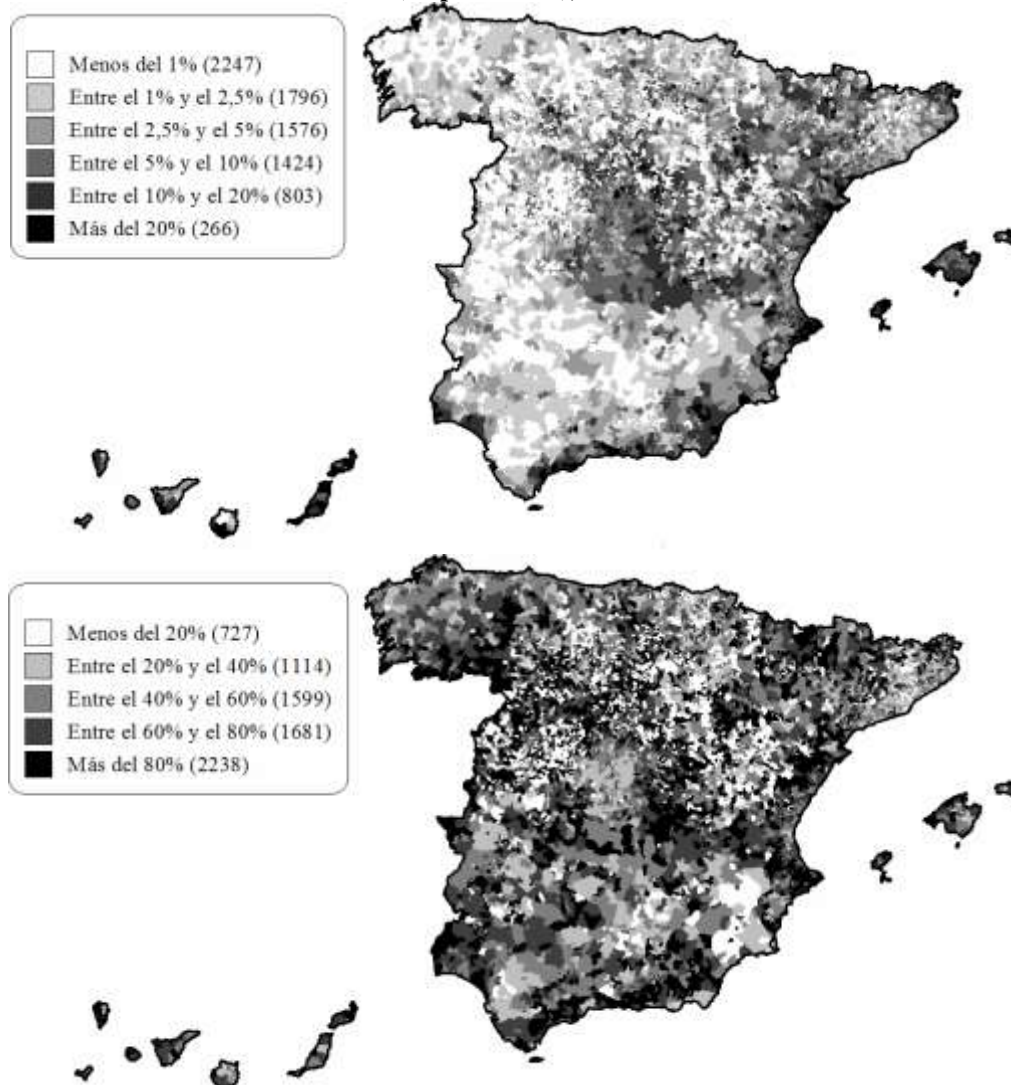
Menos del 1% (2247)
Entre el 1% y el 2,5% (1796)
Entre el 2,5% y el 5% (1576)
Entre el 5% y el 10% (1424)
Entre el 10% y el 20% (803)
Más del 20% (266)

Menos del 20% (727)
Entre el 20% y el 40% (1114)
Entre el 40% y el 60% (1599)
Entre el 60% y el 80% (1681)
Más del 80% (2238)